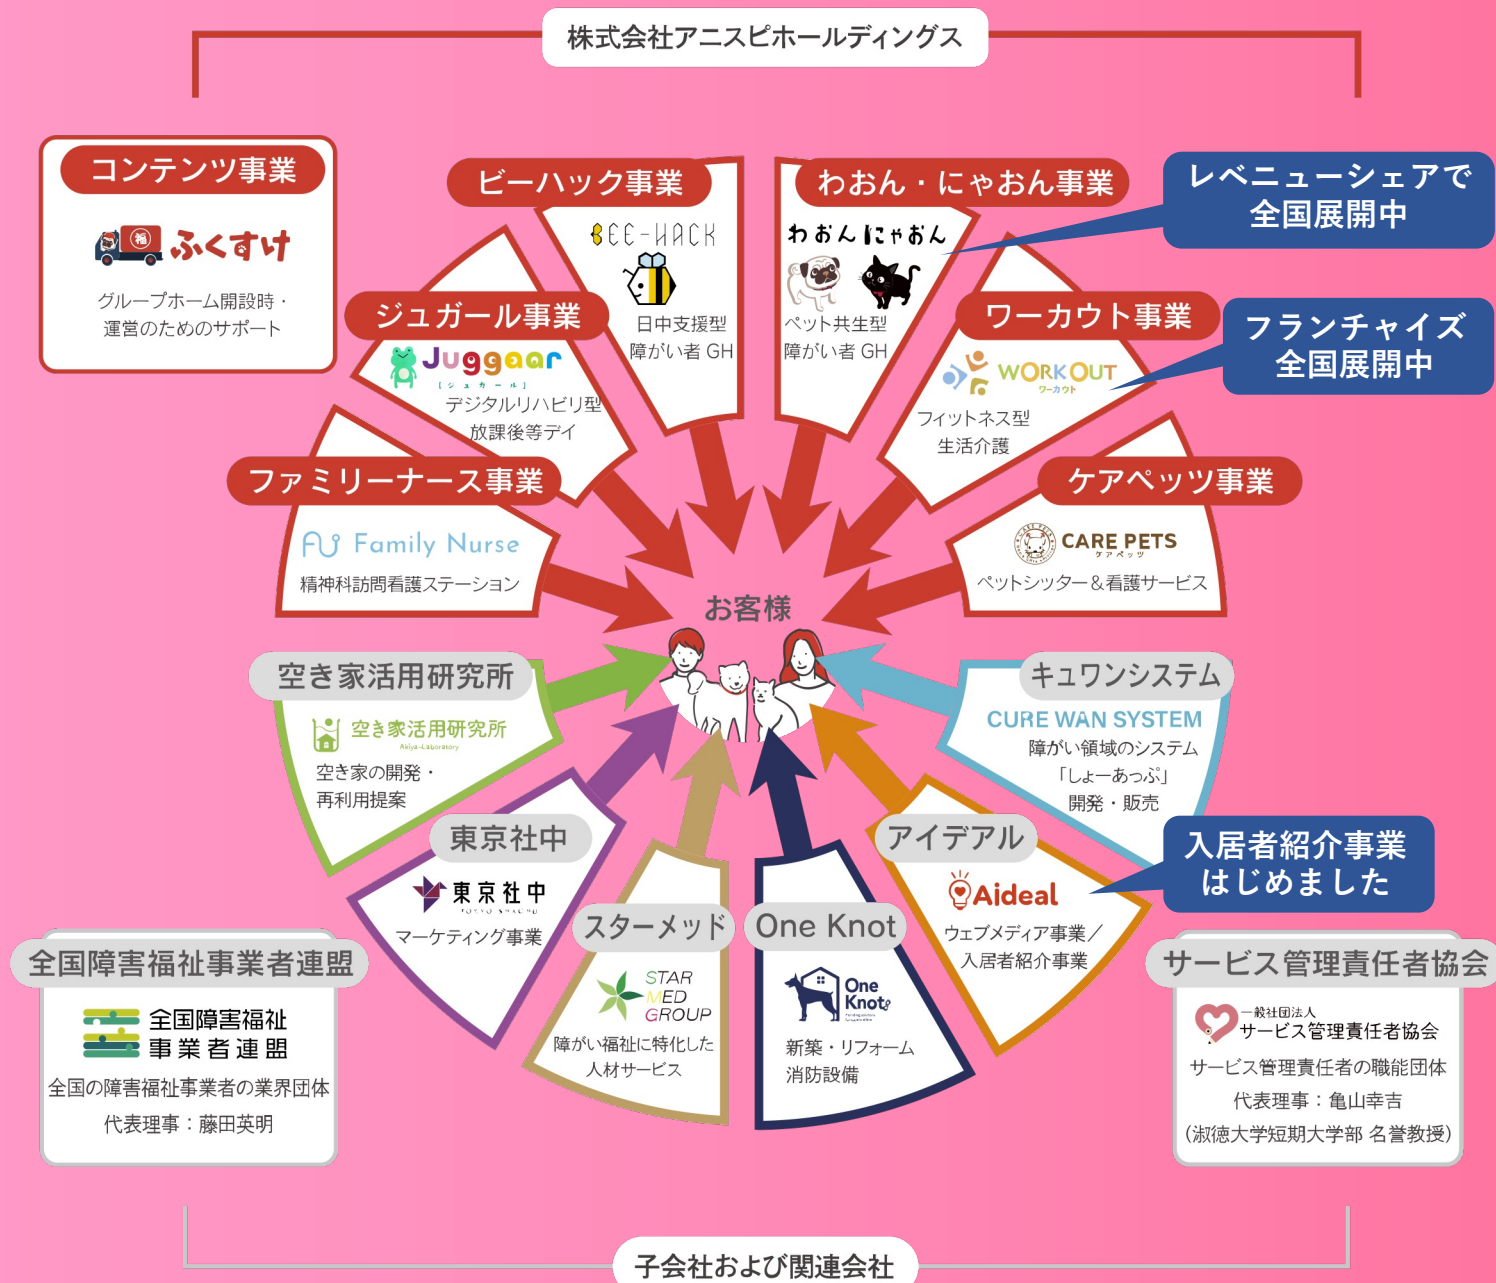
株式会社アニスピホールディングス

コンテンツ事業
ふくすけ
グループホーム開設時・運営のためのサポート

ビーハック事業
BEE-HACK
日中支援型障がい者 GH

わおん・にゃおん事業
わおんにゃおん
ペット共生型障がい者 GH

レベニューシェアで全国展開中

ジュガール事業
Juggaar
デジタルリハビリ型放課後等デイ

ワーカウト事業
WORKOUT
ワーカウト
フィットネス型生活介護

フランチャイズ全国展開中

ファミリーナース事業
Family Nurse
精神科訪問看護ステーション

ケアペッツ事業
CARE PETS
ケアペッツ
ペットシッター＆看護サービス

お客様

空き家活用研究所
空き家活用研究所
Akiya-Laboratory
空き家の開発・再利用提案

キュワンシステム
CURE WAN SYSTEM
障がい領域のシステム「しょーあっぷ」開発・販売

東京社中
東京社中
マーケティング事業

アイデアル
Aideal
ウェブメディア事業／入居者紹介事業

入居者紹介事業はじめました

スターメッド
STAR MED GROUP
障がい福祉に特化した人材サービス

One Knot
One Knot
新築・リフォーム消防設備

全国障害福祉事業者連盟
全国障害福祉事業者連盟
全国の障害福祉事業者の業界団体
代表理事：藤田英明

サービス管理責任者協会
一般社団法人サービス管理責任者協会
サービス管理責任者の職能団体
代表理事：亀山幸吉
（淑徳大学短期大学部 名誉教授）

子会社および関連会社